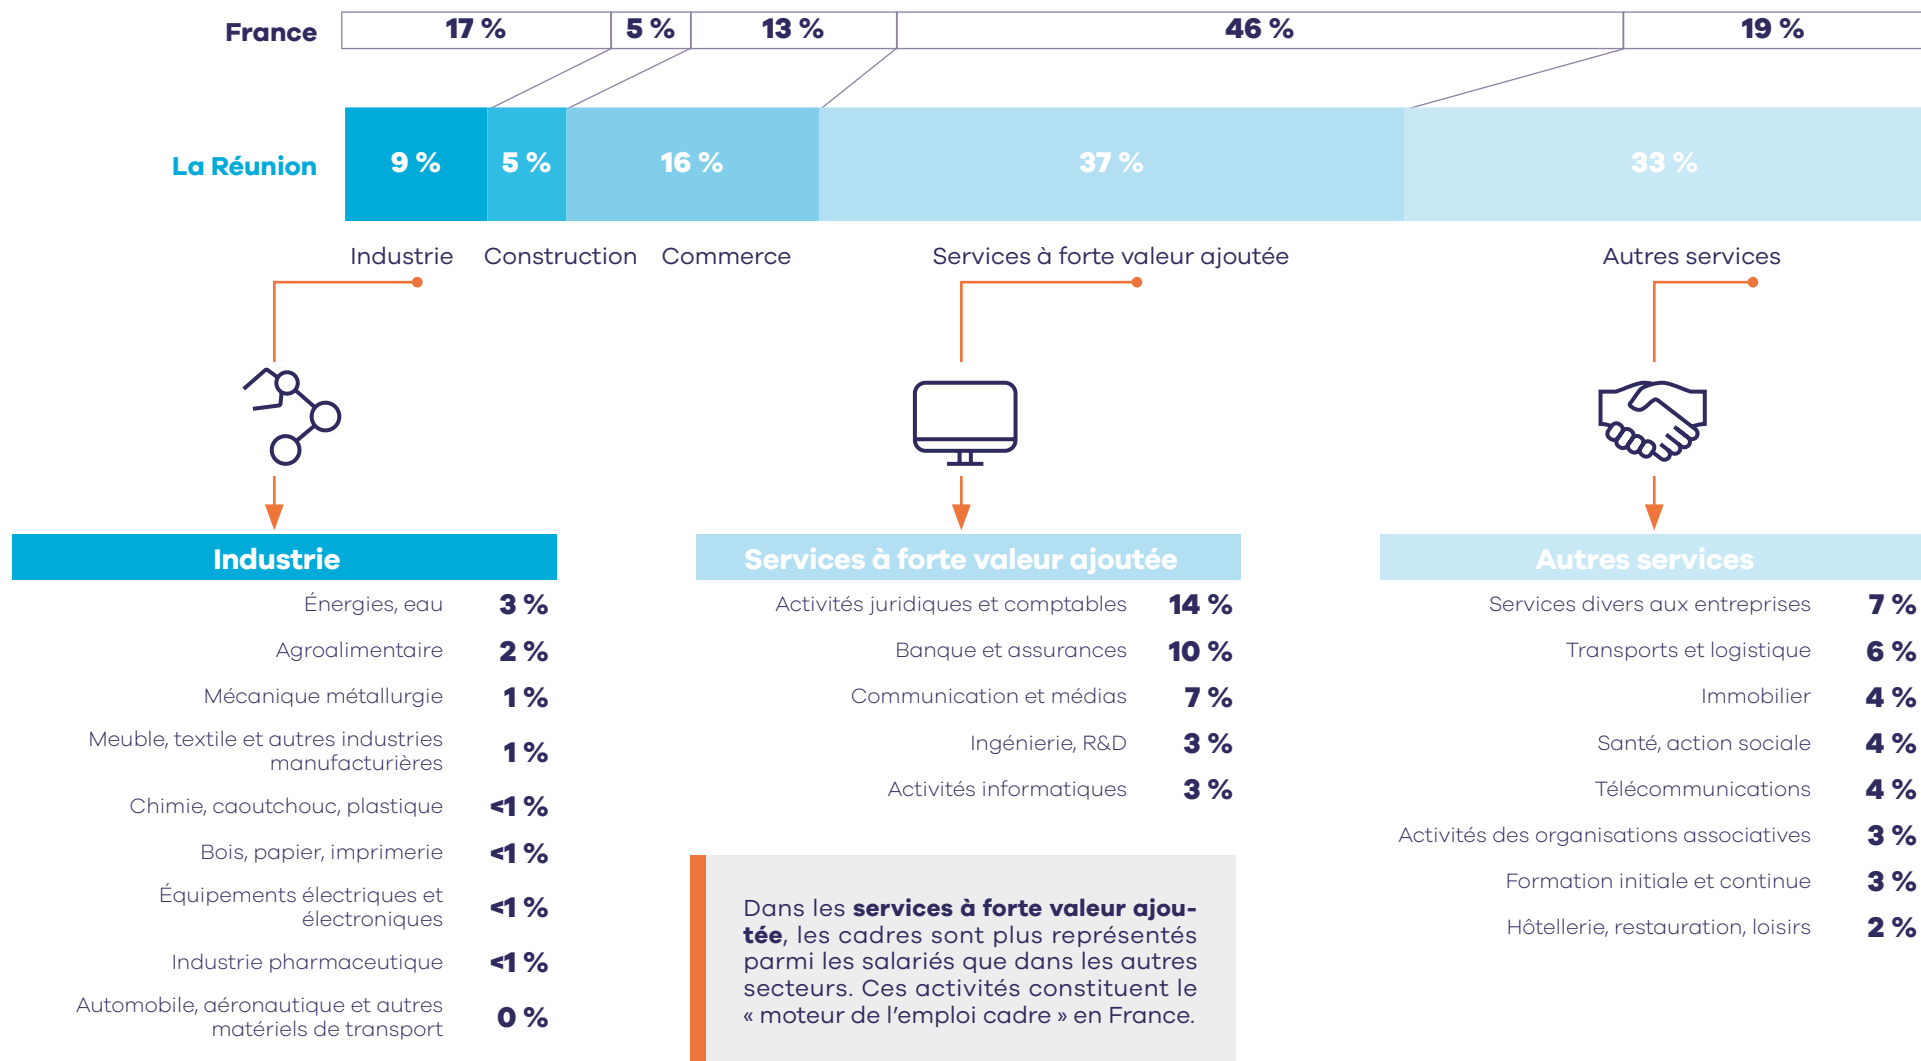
France 17 % 5 % 13 % 46 % 19 %

La Réunion 9 % 5 % 16 % 37 % 33 %

Industrie Construction Commerce Services à forte valeur ajoutée Autres services

Industrie

| | |
|---|---|
| Énergies, eau | 3 % |
| Agroalimentaire | 2 % |
| Mécanique métallurgie | 1 % |
| Meuble, textile et autres industries manufacturières | 1 % |
| Chimie, caoutchouc, plastique | <1 % |
| Bois, papier, imprimerie | <1 % |
| Équipements électriques et électroniques | <1 % |
| Industrie pharmaceutique | <1 % |
| Automobile, aéronautique et autres matériels de transport | 0 % |

Services à forte valeur ajoutée

| | |
|---|---|
| Activités juridiques et comptables | 14 % |
| Banque et assurances | 10 % |
| Communication et médias | 7 % |
| Ingénierie, R&D | 3 % |
| Activités informatiques | 3 % |

Dans les services à forte valeur ajoutée, les cadres sont plus représentés parmi les salariés que dans les autres secteurs. Ces activités constituent le « moteur de l'emploi cadre » en France.

Autres services

| | |
|---|---|
| Services divers aux entreprises | 7 % |
| Transports et logistique | 6 % |
| Immobilier | 4 % |
| Santé, action sociale | 4 % |
| Télécommunications | 4 % |
| Activités des organisations associatives | 3 % |
| Formation initiale et continue | 3 % |
| Hôtellerie, restauration, loisirs | 2 % |